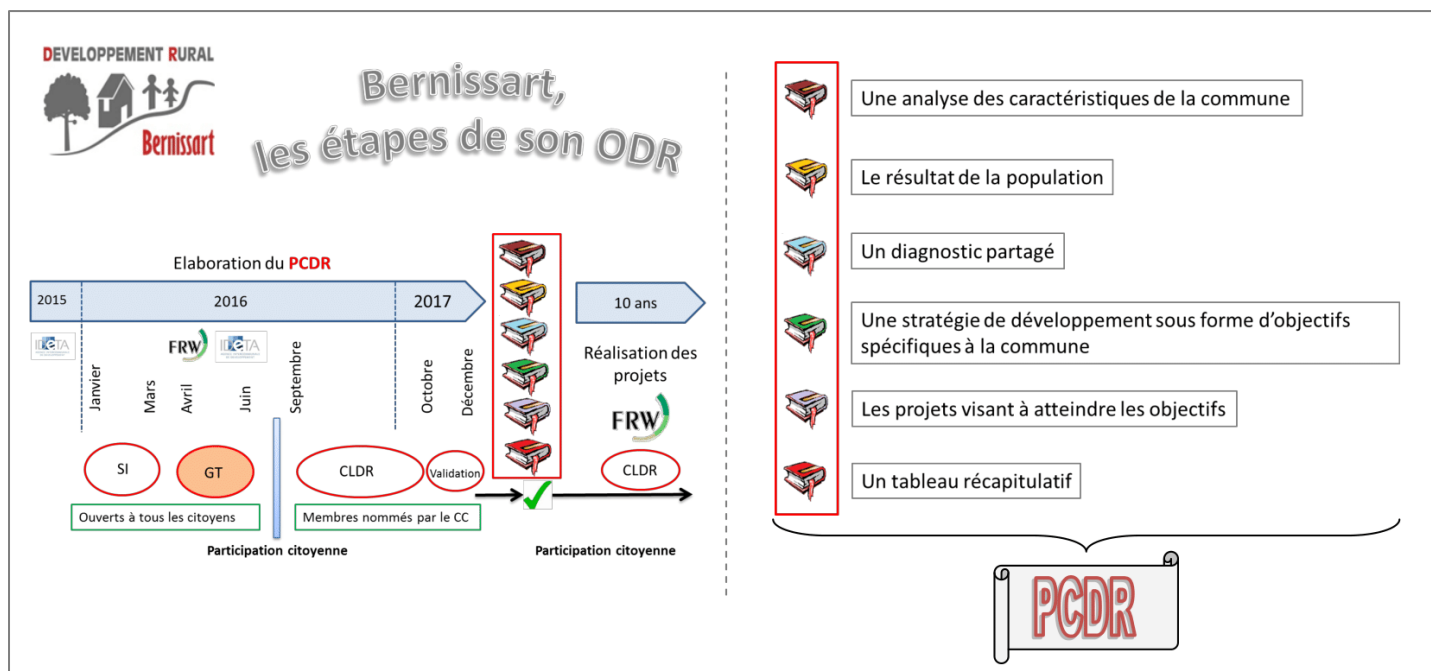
DEVELOPPEMENT RURAL
Bernissart

Bernissart,
les étapes de son ODR

Elaboration du PCDR

2015
2016
2017

IDETA
FRW
IDETA

Janvier
Mars
Avril
Juin
Septembre
Octobre
Décembre

SI
GT
CLDR
Validation

Ouverts à tous les citoyens
Membres nommés par le CC

Participation citoyenne

10 ans

Réalisation des projets

FRW

CLDR

Participation citoyenne

Une analyse des caractéristiques de la commune

Le résultat de la population

Un diagnostic partagé

Une stratégie de développement sous forme d'objectifs spécifiques à la commune

Les projets visant à atteindre les objectifs

Un tableau récapitulatif

PCDR